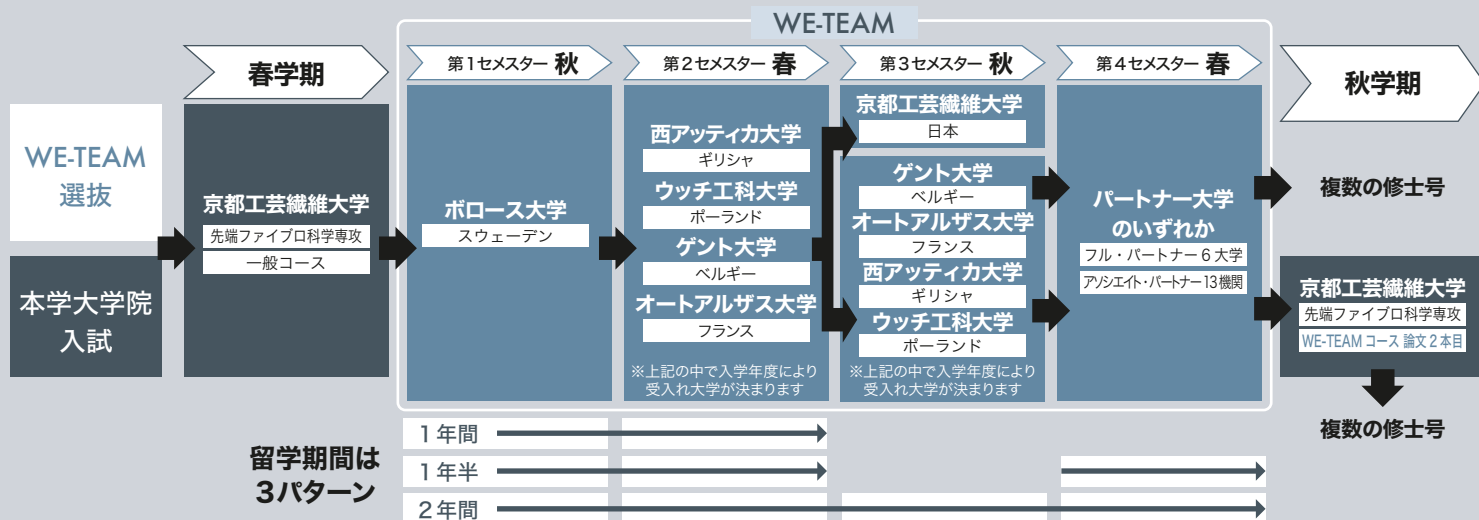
WE-TEAM

春学期

第1セメスター 秋

第2セメスター 春

第3セメスター 秋

第4セメスター 春

秋学期

WE-TEAM 選抜

本学大学院入試

京都工芸繊維大学
先端ファイブロ科学専攻
一般コース

ボロース大学
スウェーデン

西アッティカ大学
ギリシャ
ウッチ工科大学
ポーランド
ゲント大学
ベルギー
オートアルザス大学
フランス
※上記の中で入学年度により受入れ大学が決まります

京都工芸繊維大学
日本

ゲント大学
ベルギー
オートアルザス大学
フランス
西アッティカ大学
ギリシャ
ウッチ工科大学
ポーランド
※上記の中で入学年度により受入れ大学が決まります

パートナー大学のいずれか
フル・パートナー6大学
アソシエイト・パートナー13機関

複数の修士号

京都工芸繊維大学
先端ファイブロ科学専攻
WE-TEAM コース 論文2本目

複数の修士号

留学期間は3パターン

1年間

1年半

2年間